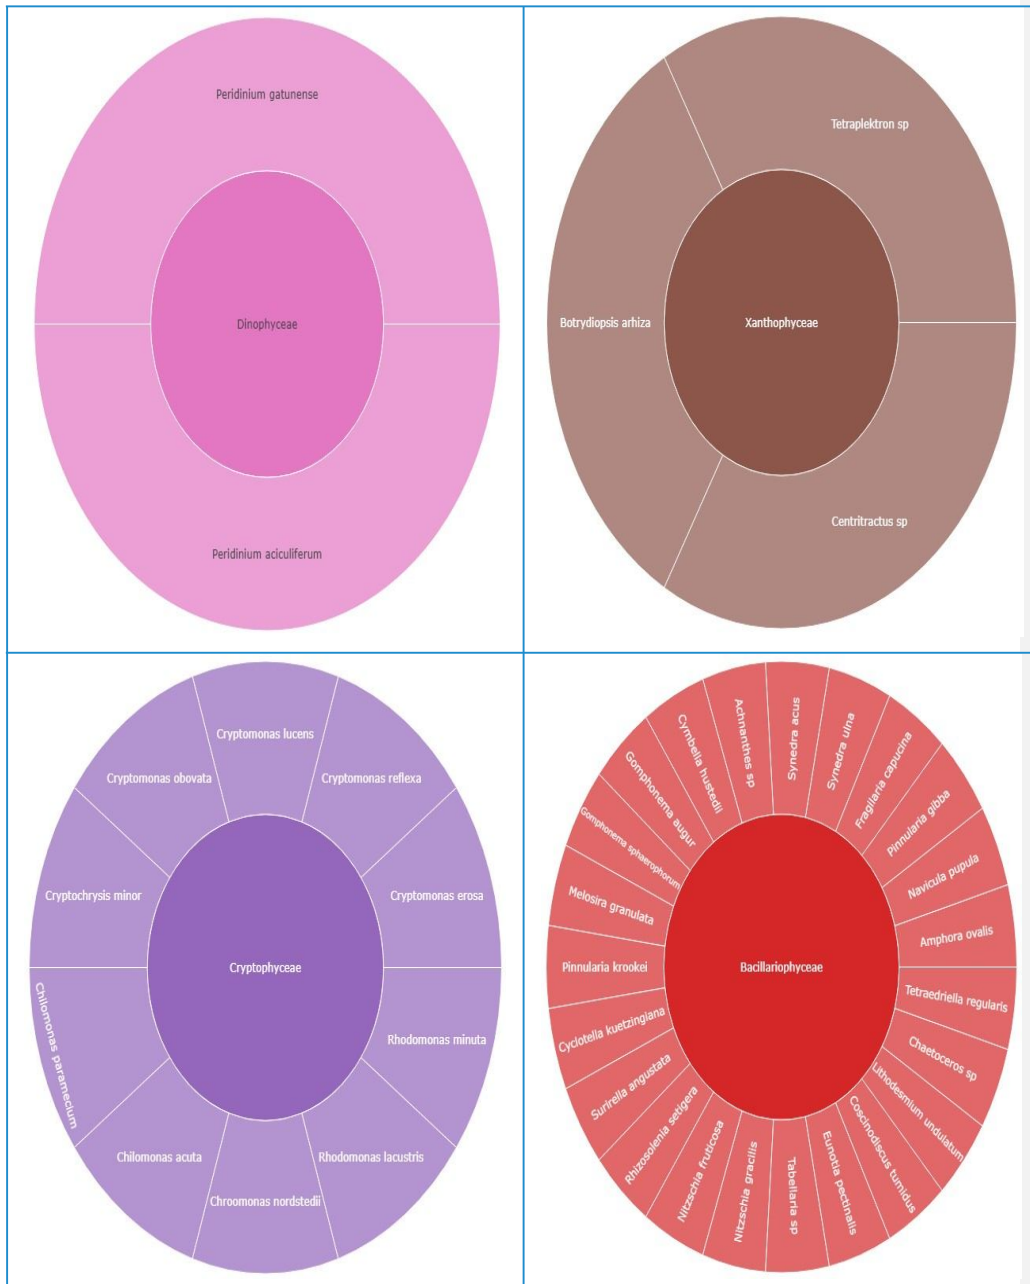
Peridinium gatunense

Dinophyceae

Peridinium aciculiferum

Tetraplektron sp

Botrydiopsis arhiza

Xanthophyceae

Centritractus sp

Cryptomonas lucens

Cryptomonas obovata

Cryptomonas reflexa

Cryptochrysis minor

Cryptomonas erosa

Cryptophyceae

Chilomonas paramecium

Rhodomonas minuta

Chilomonas acuta

Rhodomonas lacustris

Chroomonas nordstedii

Achnanthes sp

Synedra acus

Cymbella hustedii

Synedra ulna

Fragilaria capucina

Gomphonema augur

Pinnularia gibba

Gomphonema sphaerophorum

Navicula pupula

Melosira granulata

Amphora ovalis

Pinnularia krookei

Bacillariophyceae

Tetraedriella regularis

Cyclotella kuetzingiana

Chaetoceros sp

Surirella angustata

Lithodesmium undulatum

Rhizosolenia setigera

Coscinodiscus tumidus

Nitzschia fruticosa

Eunotia pectinalis

Nitzschia gracilis

Tabellaria sp